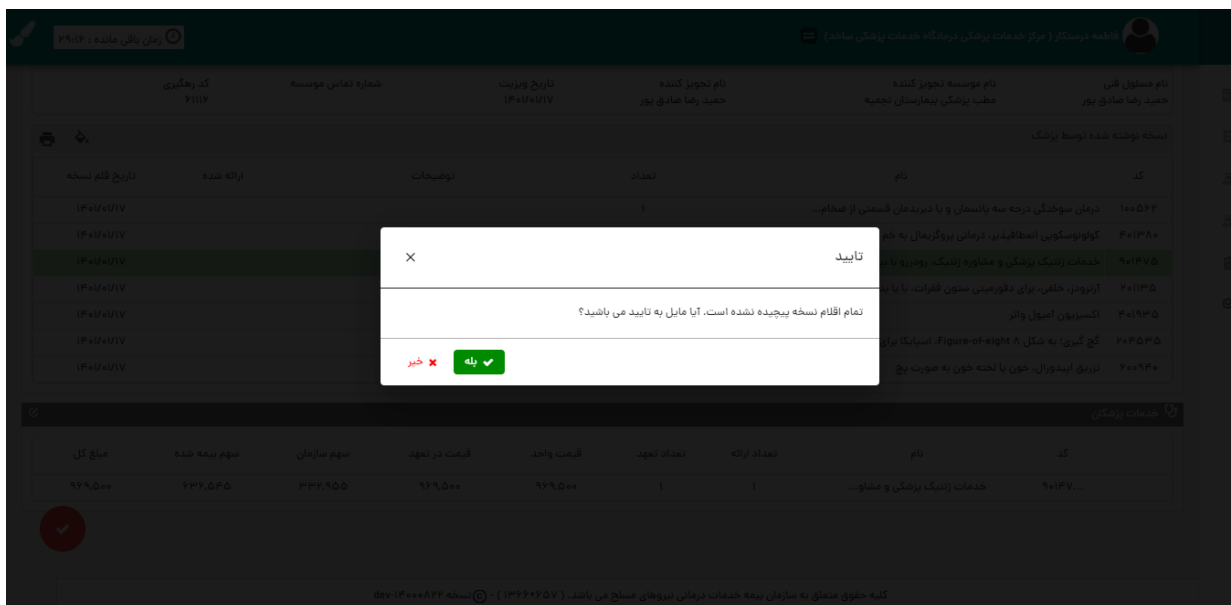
زمان باقی مانده : ۲۹:۰۴
فاطمه درستکار ( مرکز خدمات پزشکی درمانگاه خدمات پزشکی ساجد)

نام مسئول فنی
حمید رضا صادق پور
نام موسسه تجویز کننده
مطب پزشکی بیمارستان نجمیه
نام تجویز کننده
حمید رضا صادق پور
تاریخ ویزیت
۱۴۰۱/۰۱/۱۷
شماره تماس موسسه
کد رهگیری
۶۱۱۱۲

نسخه نوشته شده توسط پزشک

| کد | نام | تعداد | توضیحات | ارائه شده | تاریخ اقلام نسخه |
|---|---|---|---|---|---|
| ۱۰۰۵۴۴ | درمان سوختگی درجه سه پانسمان و یا دبریدمان قسمتی از اندام... | ۱ | | | ۱۴۰۱/۰۱/۱۷ |
| ۳۰۱۳۸۰ | کولونوسکوپی انعطاف‌پذیر، درمانی بروگزیمال به خم... | | | | ۱۴۰۱/۰۱/۱۷ |
| ۹۰۱۴۷۵ | خدمات ژنتیک پزشکی و مشاوره ژنتیک، رودررو یا با... | | | | ۱۴۰۱/۰۱/۱۷ |
| ۲۰۱۱۳۵ | آرترودز، خلفی، برای دفورمیتی ستون فقرات، با یا بد... | | | | ۱۴۰۱/۰۱/۱۷ |
| ۳۰۱۳۶۵ | اکسیزیون آمبول واتر | | | | ۱۴۰۱/۰۱/۱۷ |
| ۲۰۲۵۳۵ | گچ گیری: به شکل ۸ Figure-of-eight، اسپایکا برای... | | | | ۱۴۰۱/۰۱/۱۷ |
| ۲۰۰۹۴۰ | تزریق اپیدورال، خون یا لخته خون به صورت پچ... | | | | ۱۴۰۱/۰۱/۱۷ |

تایید
×
تمام اقلام نسخه پیچیده نشده است، آیا مایل به تایید می باشید؟
بله
خیر

خدمات پزشکی

| کد | نام | تعداد ارائه | تعداد تعهد | قیمت واحد | قیمت در تعهد | سهم سازمان | سهم بیمه شده | مبلغ کل |
|---|---|---|---|---|---|---|---|---|
| ۹۰۱۴۷... | خدمات ژنتیک پزشکی و مشاو... | ۱ | ۱ | ۹۶۹,۵۰۰ | ۹۶۹,۵۰۰ | ۳۳۲,۹۵۵ | ۶۳۶,۵۴۵ | ۹۶۹,۵۰۰ |

کلیه حقوق متعلق به سازمان بیمه خدمات درمانی نیروهای مسلح می باشد. ( ۱۳۹۶-۱۴۰۷ ) - © نسخه dev-۱۴۰۰۰۸۲۲